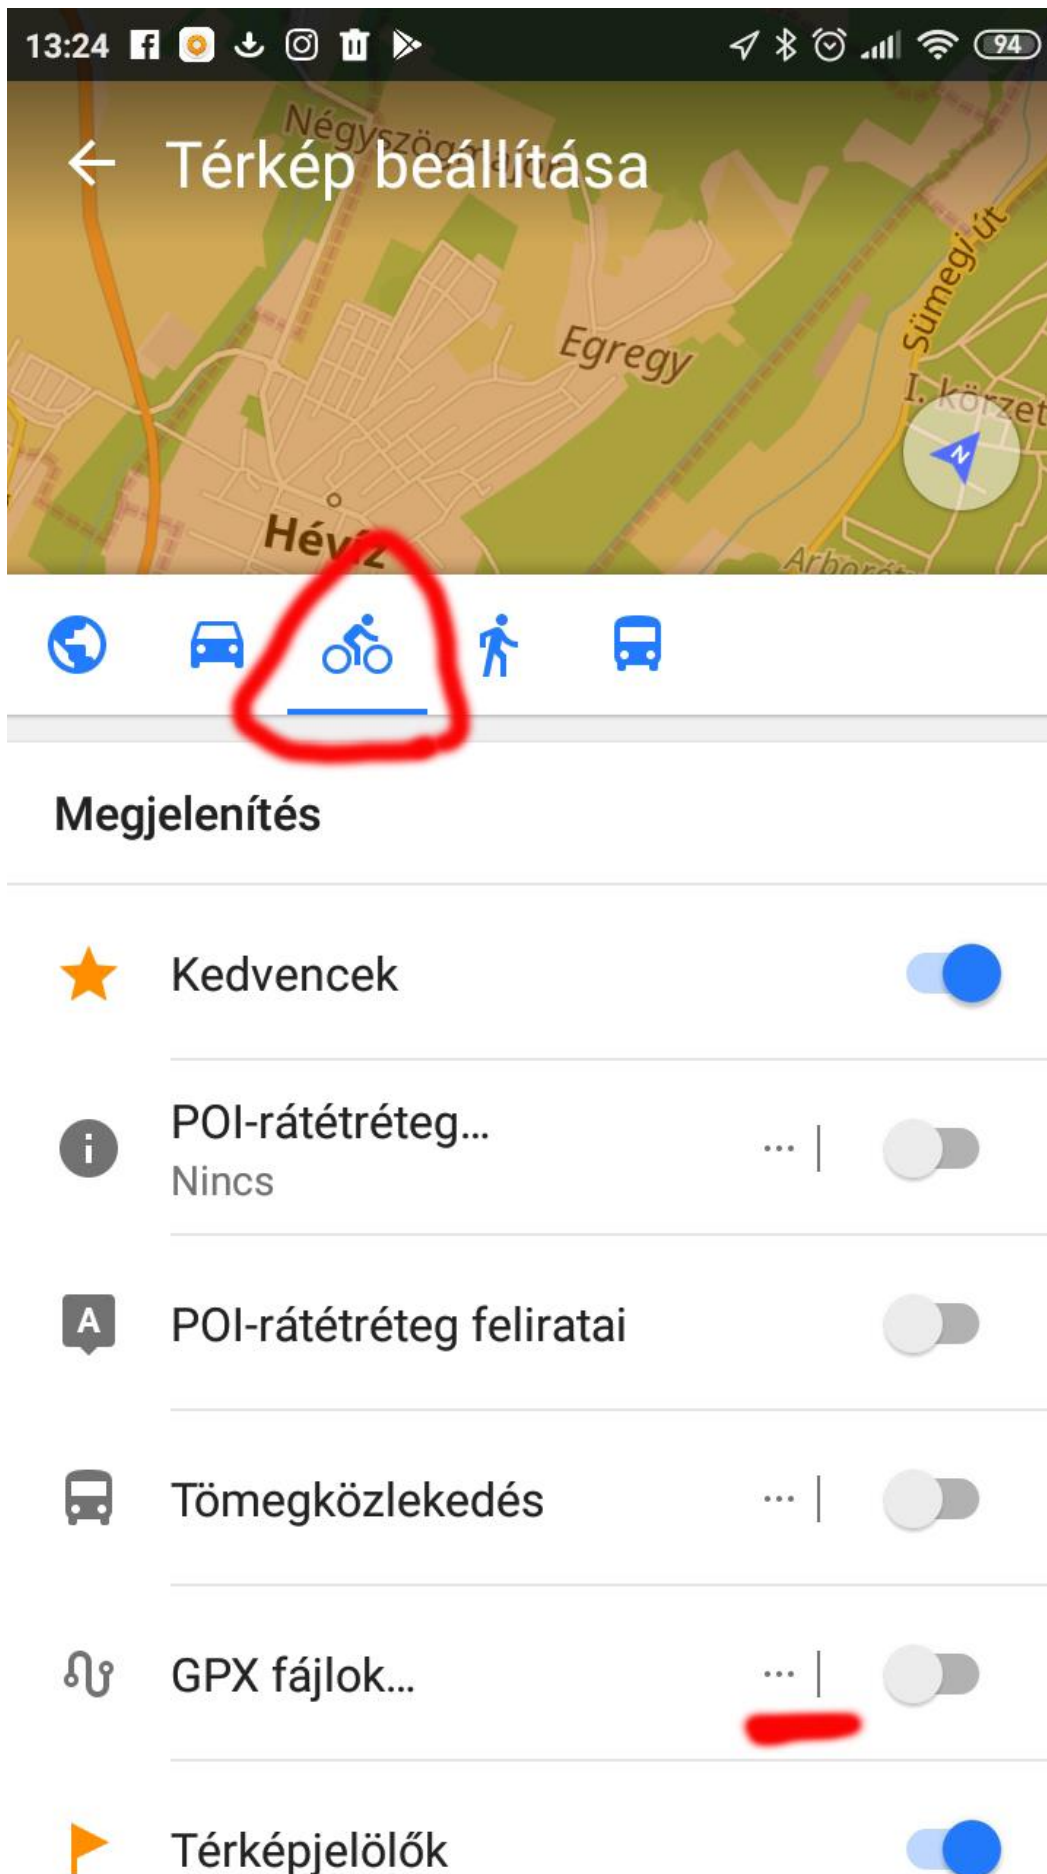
13:24 94

Térkép beállítása

Négyszög

Egregy

Sümegi út

I. körzet

Hévíz

Arborét

Megjelenítés

Kedvencek

POI-rátétréteg...
Nincs

POI-rátétréteg feliratai

Tömegközlekedés

GPX fájlok...

Térképjelölők